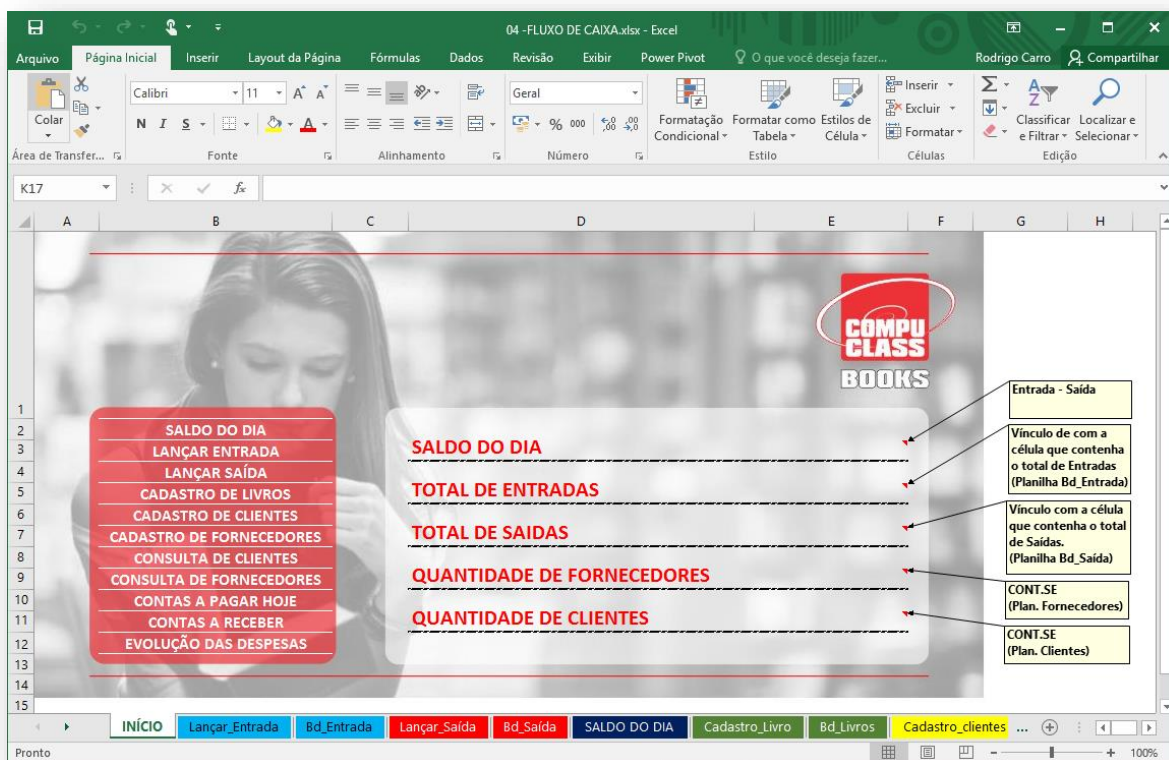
04 -FLUXO DE CAIXA.xlsx - Excel

Arquivo | Página Inicial | Inserir | Layout da Página | Fórmulas | Dados | Revisão | Exibir | Power Pivot | O que você deseja fazer... | Rodrigo Carro | Compartilhar

Colar | Área de Transfer... | Calibri | 11 | N I S | Fonte | Alinhamento | Geral | % 000 | Número | Formatação Condicional | Formatar como Tabela | Estilos de Célula | Estilo | Inserir | Excluir | Formatar | Células | Classificar e Filtrar | Localizar e Selecionar | Edição

K17 | $f_x$

A B C D E F G H

1
2
3
4
5
6
7
8
9
10
11
12
13
14
15

COMPU CLASS BOOKS

SALDO DO DIA
LANÇAR ENTRADA
LANÇAR SAÍDA
CADASTRO DE LIVROS
CADASTRO DE CLIENTES
CADASTRO DE FORNECEDORES
CONSULTA DE CLIENTES
CONSULTA DE FORNECEDORES
CONTAS A PAGAR HOJE
CONTAS A RECEBER
EVOLUÇÃO DAS DESPESAS

SALDO DO DIA
TOTAL DE ENTRADAS
TOTAL DE SAIDAS
QUANTIDADE DE FORNECEDORES
QUANTIDADE DE CLIENTES

Entrada - Saída

Vínculo de com a célula que contenha o total de Entradas (Planilha Bd_Entrada)

Vínculo com a célula que contenha o total de Saídas. (Planilha Bd_Saída)

CONT.SE (Plan. Fornecedores)

CONT.SE (Plan. Clientes)

INÍCIO | Lançar_Entrada | Bd_Entrada | Lançar_Saída | Bd_Saída | SALDO DO DIA | Cadastro_Livro | Bd_Livros | Cadastro_clientes | ...

Pronto | 100%